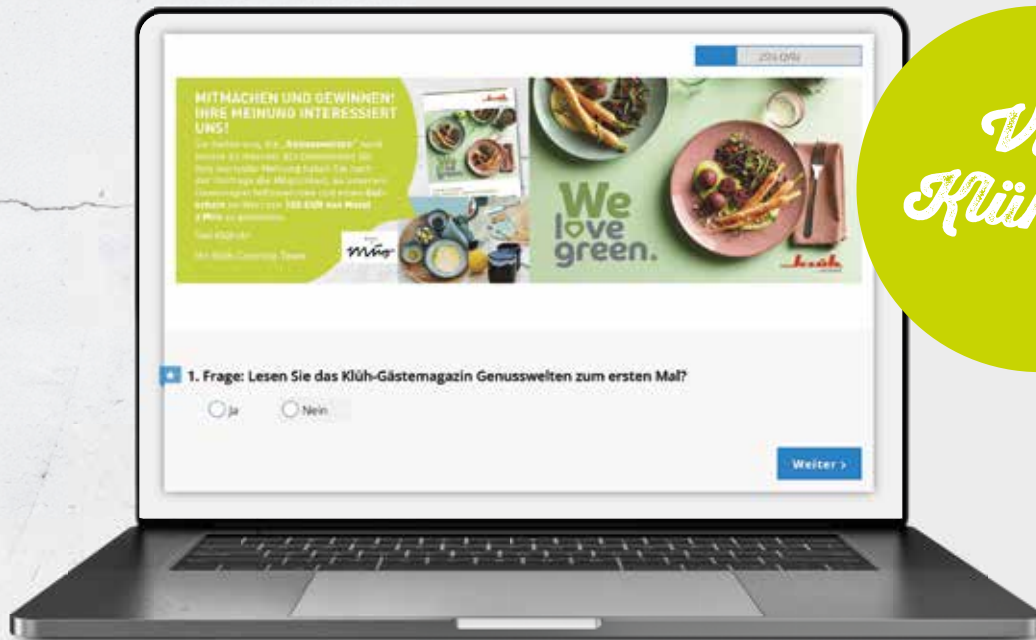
20% fertig

MITMACHEN UND GEWINNEN! IHRE MEINUNG INTERESSIERT UNS!

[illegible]

Ihr Klüh-Catering Team

Klüh

We love green.

Klüh

1. Frage: Lesen Sie das Klüh-Gästemagazin Genusswelten zum ersten Mal?

Ja

Nein

Weiter ›

Vi
Klüh